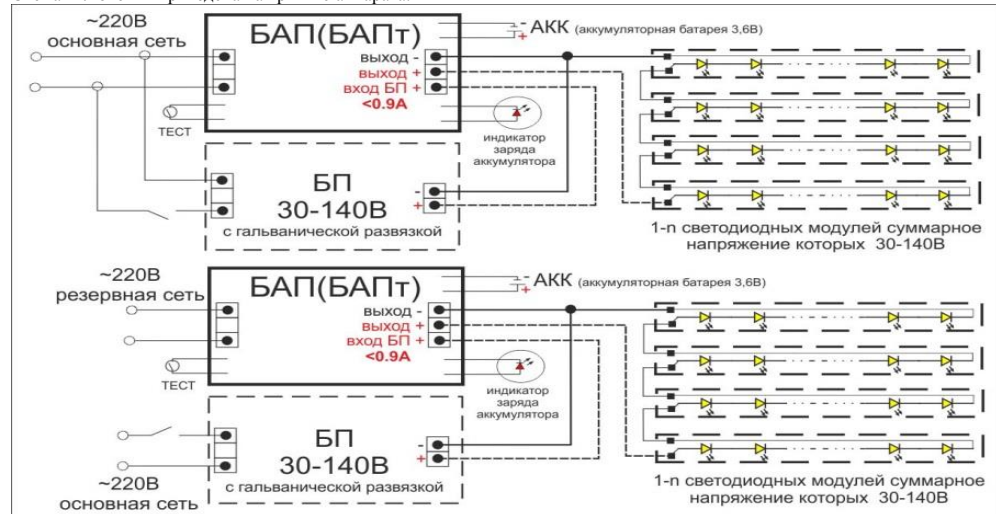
~220В
основная сеть

БАП(БАПт)

выход -
выход +
вход БП +
<0.9А

- АКК (аккумуляторная батарея 3,6В)
+

ТЕСТ

индикатор заряда аккумулятора

БП
30-140В
с гальванической развязкой

-
+

1-n светодиодных модулей суммарное напряжение которых 30-140В

~220В
резервная сеть

БАП(БАПт)

выход -
выход +
вход БП +
<0.9А

- АКК (аккумуляторная батарея 3,6В)
+

ТЕСТ

индикатор заряда аккумулятора

БП
30-140В
с гальванической развязкой

-
+

~220В
основная сеть

1-n светодиодных модулей суммарное напряжение которых 30-140В